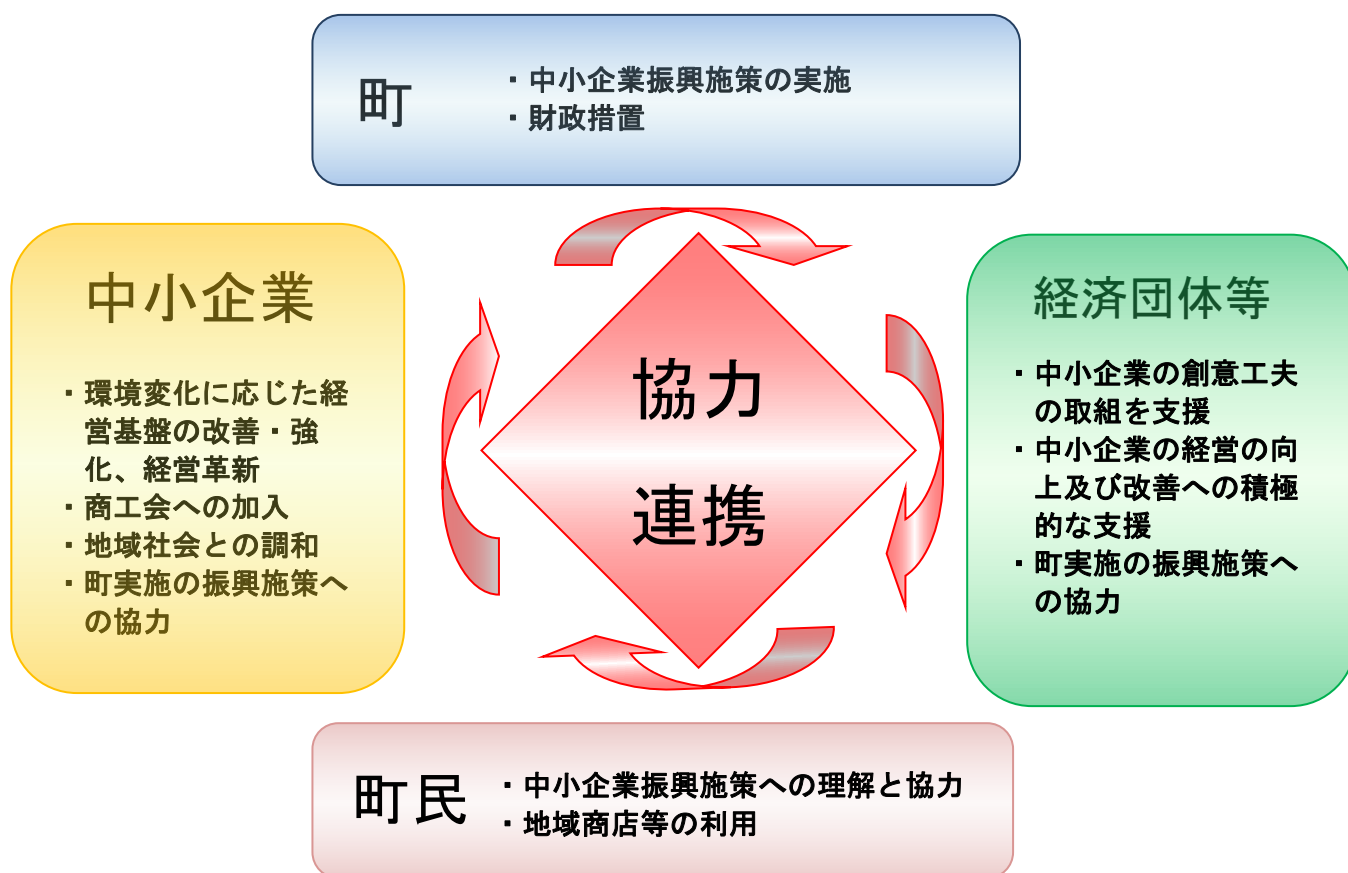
町

・中小企業振興施策の実施
・財政措置

中小企業

・環境変化に応じた経営基盤の改善・強化、経営革新
・商工会への加入
・地域社会との調和
・町実施の振興施策への協力

協力
連携

経済団体等

・中小企業の創意工夫の取組を支援
・中小企業の経営の向上及び改善への積極的な支援
・町実施の振興施策への協力

町民

・中小企業振興施策への理解と協力
・地域商店等の利用